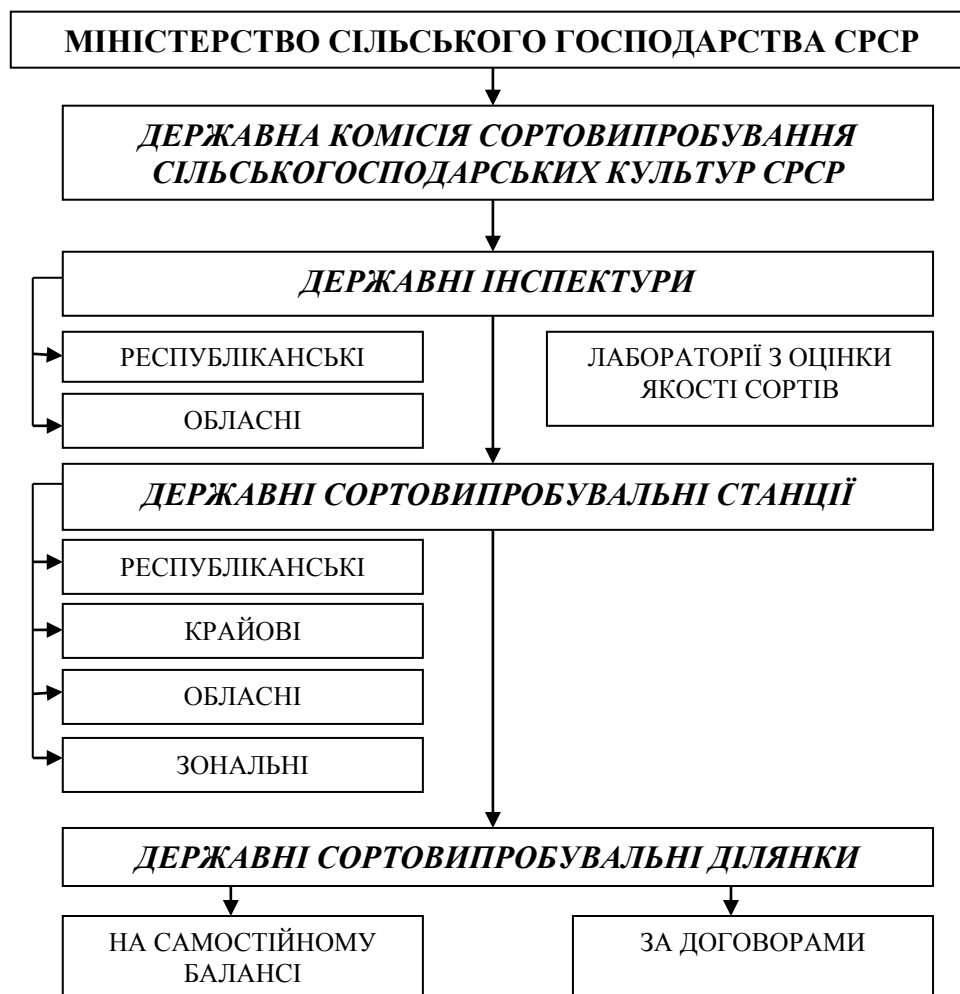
МІНІСТЕРСТВО СІЛЬСЬКОГО ГОСПОДАРСТВА СРСР

ДЕРЖАВНА КОМІСІЯ СОРТОВИПРОБУВАННЯ СІЛЬСЬКОГОСПОДАРСЬКИХ КУЛЬТУР СРСР

ДЕРЖАВНІ ІНСПЕКТУРИ

РЕСПУБЛІКАНСЬКІ

ОБЛАСНІ

ЛАБОРАТОРІЇ З ОЦІНКИ ЯКОСТІ СОРТІВ

ДЕРЖАВНІ СОРТОВИПРОБУВАЛЬНІ СТАНЦІЇ

РЕСПУБЛІКАНСЬКІ

КРАЙОВІ

ОБЛАСНІ

ЗОНАЛЬНІ

ДЕРЖАВНІ СОРТОВИПРОБУВАЛЬНІ ДІЛЯНКИ

НА САМОСТІЙНОМУ БАЛАНСІ

ЗА ДОГОВОРАМИ